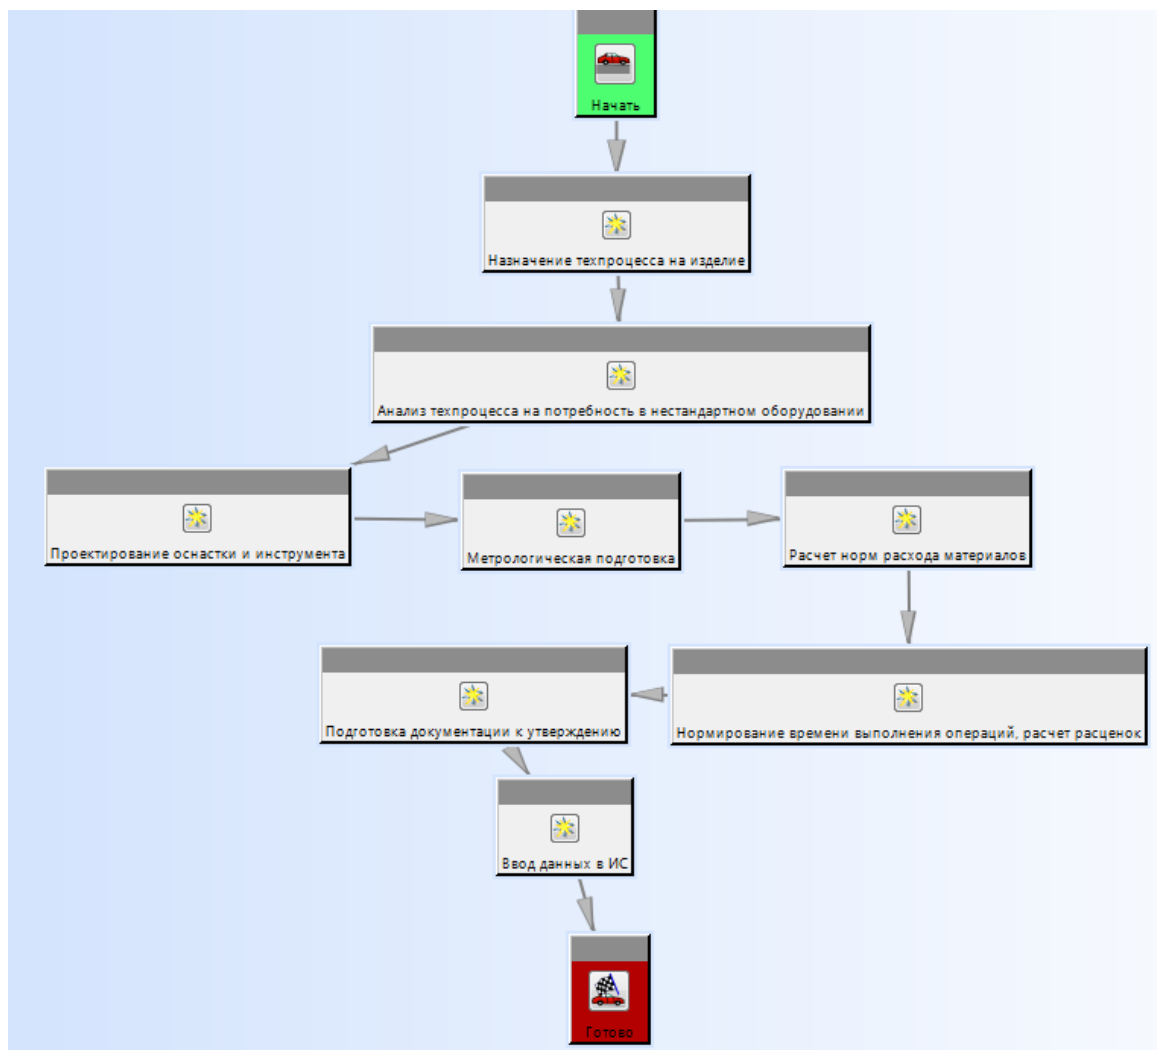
Начать

Назначение техпроцесса на изделие

Анализ техпроцесса на потребность в нестандартном оборудовании

Проектирование оснастки и инструмента

Метрологическая подготовка

Расчет норм расхода материалов

Подготовка документации к утверждению

Нормирование времени выполнения операций, расчет расценок

Ввод данных в ИС

Готово